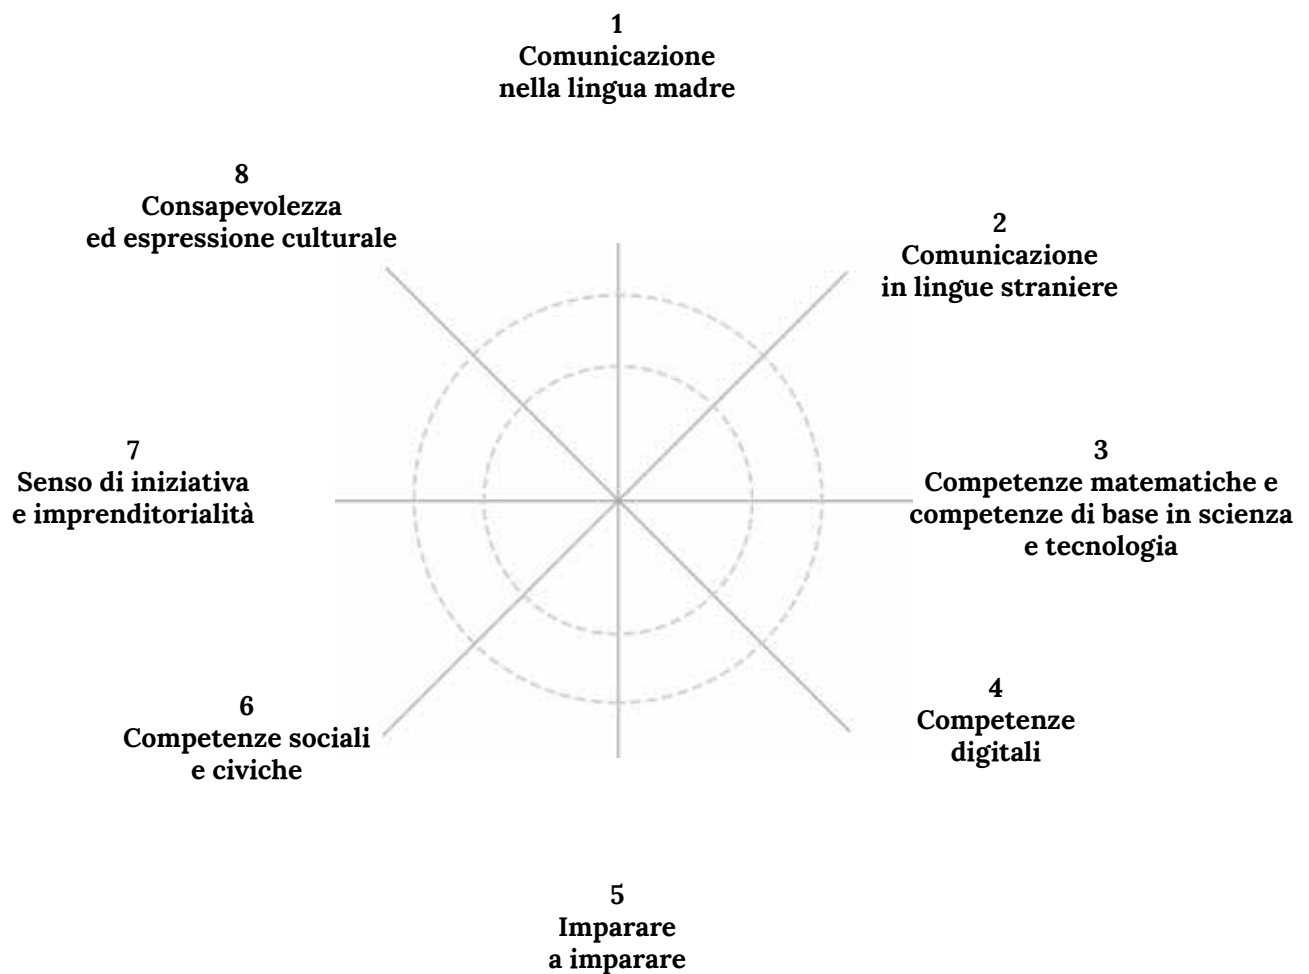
1
Comunicazione nella lingua madre

8
Consapevolezza ed espressione culturale

2
Comunicazione in lingue straniere

7
Senso di iniziativa e imprenditorialità

3
Competenze matematiche e competenze di base in scienza e tecnologia

6
Competenze sociali e civiche

4
Competenze digitali

5
Imparare a imparare